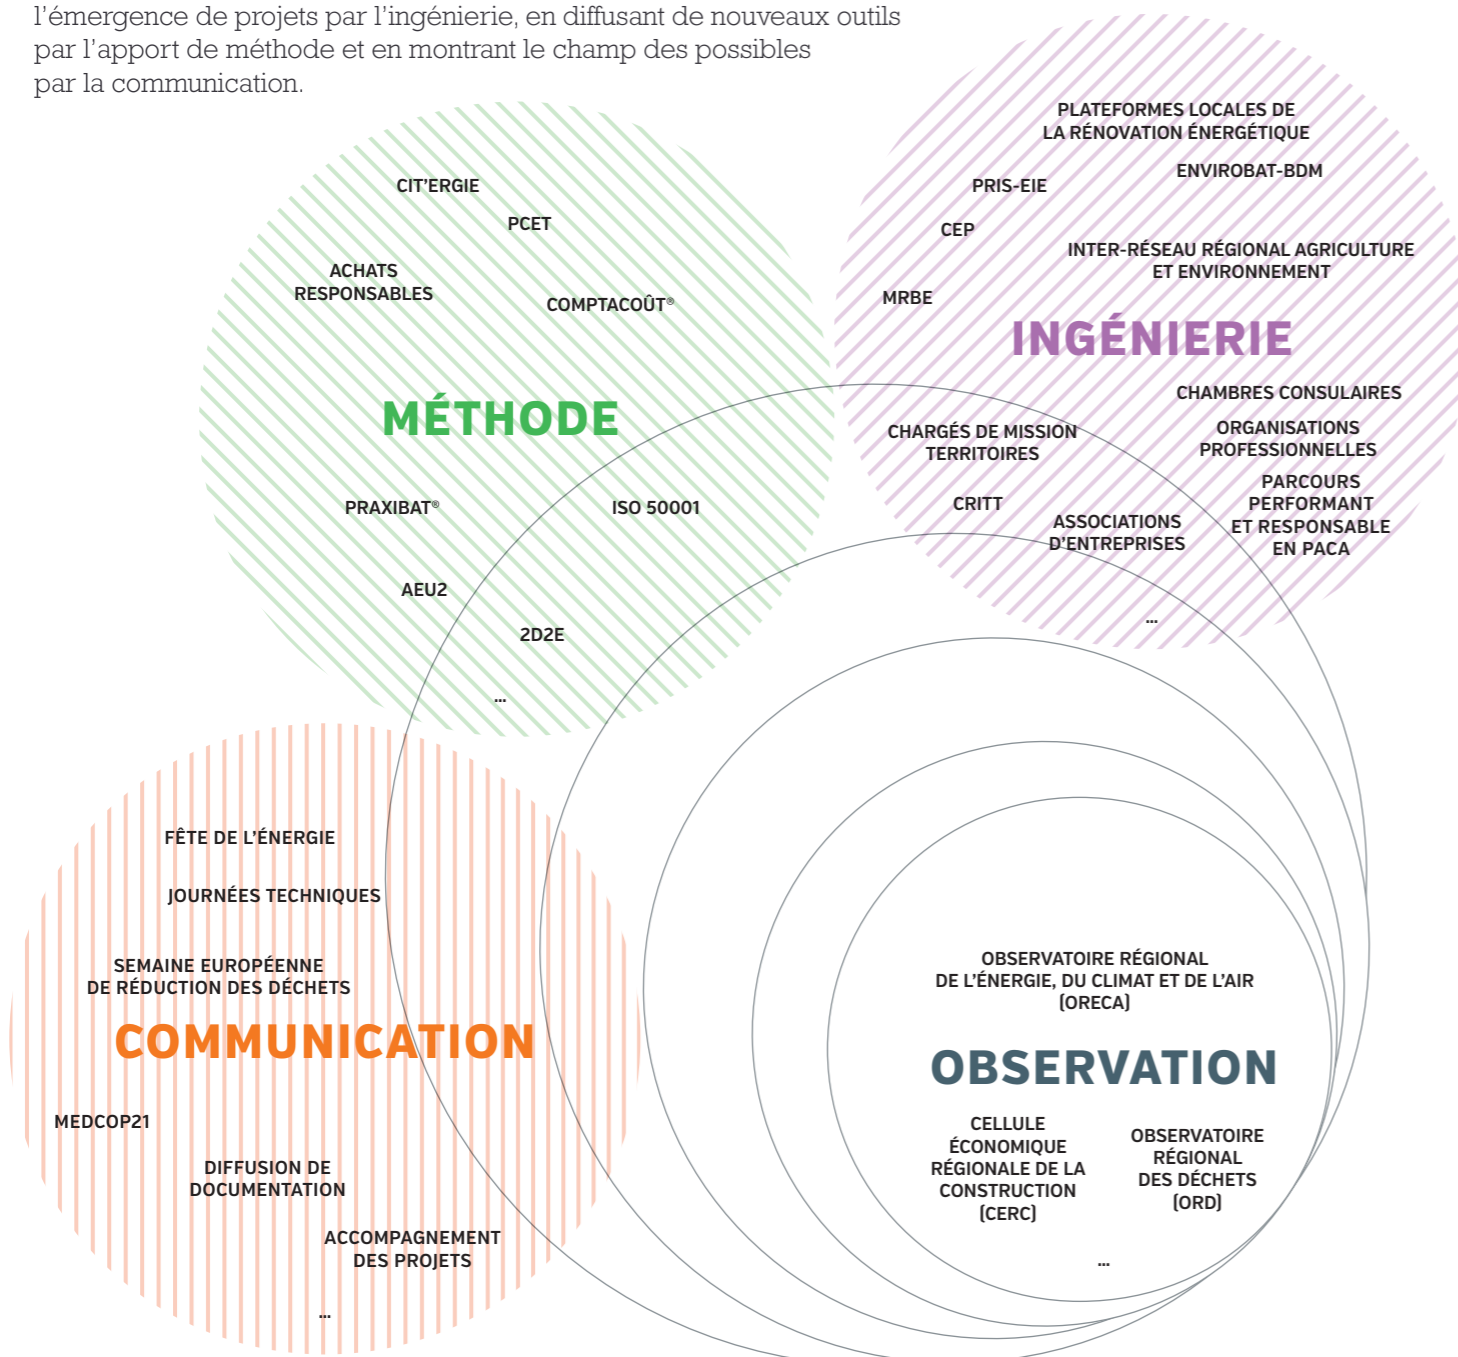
l'émergence de projets par l'ingénierie, en diffusant de nouveaux outils par l'apport de méthode et en montrant le champ des possibles par la communication.

CIT'ERGIE

PCET

ACHATS RESPONSABLES

COMPTACOÛT®

MÉTHODE

PRAXIBAT®

ISO 50001

AEU2

2D2E

...

PLATEFORMES LOCALES DE LA RÉNOVATION ÉNERGÉTIQUE

PRIS-EIE

ENVIROBAT-BDM

CEP

INTER-RÉSEAU RÉGIONAL AGRICULTURE ET ENVIRONNEMENT

MRBE

INGÉNIERIE

CHAMBRES CONSULAIRES

CHARGÉS DE MISSION TERRITOIRES

ORGANISATIONS PROFESSIONNELLES

PARCOURS PERFORMANT ET RESPONSABLE EN PACA

CRITT

ASSOCIATIONS D'ENTREPRISES

...

FÊTE DE L'ÉNERGIE

JOURNÉES TECHNIQUES

SEMAINE EUROPÉENNE DE RÉDUCTION DES DÉCHETS

COMMUNICATION

MEDCOP21

DIFFUSION DE DOCUMENTATION

ACCOMPAGNEMENT DES PROJETS

...

OBSERVATOIRE RÉGIONAL DE L'ÉNERGIE, DU CLIMAT ET DE L'AIR (ORECA)

OBSERVATION

CELLULE ÉCONOMIQUE RÉGIONALE DE LA CONSTRUCTION (CERC)

OBSERVATOIRE RÉGIONAL DES DÉCHETS (ORD)

...